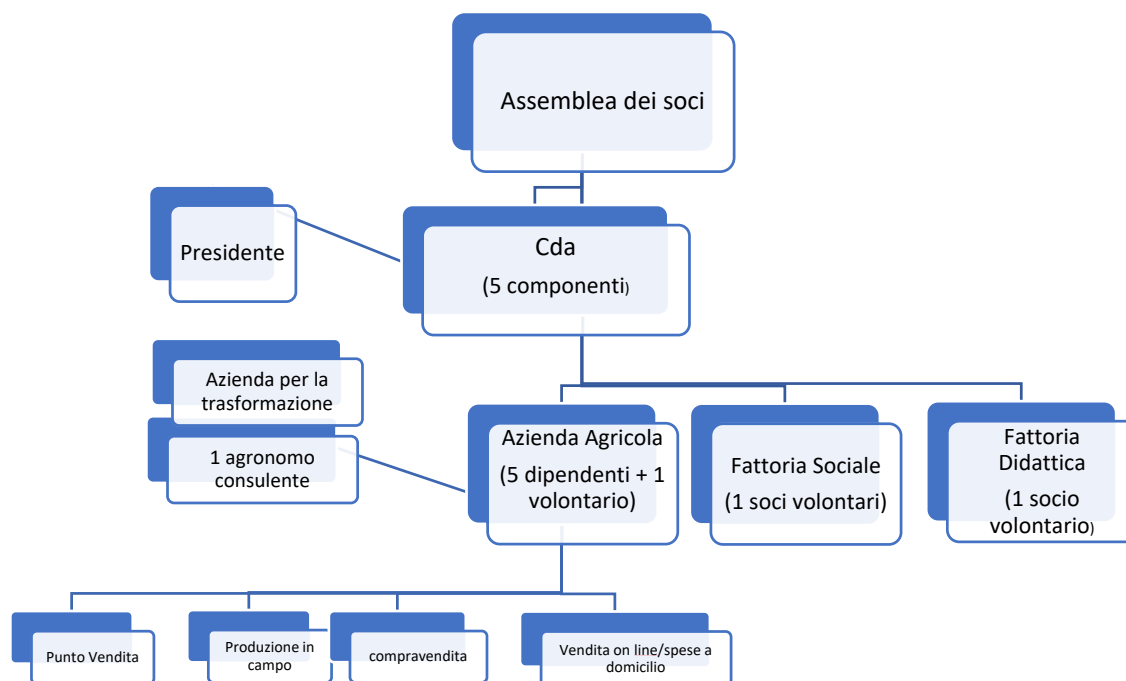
Assemblea dei soci

Presidente

Cda
(5 componenti)

Azienda per la trasformazione

1 agronomo consulente

Azienda Agricola
(5 dipendenti + 1 volontario)

Fattoria Sociale
(1 soci volontari)

Fattoria Didattica
(1 socio volontario)

Punto Vendita

Produzione in campo

compravendita

Vendita on line/spese a domicilio